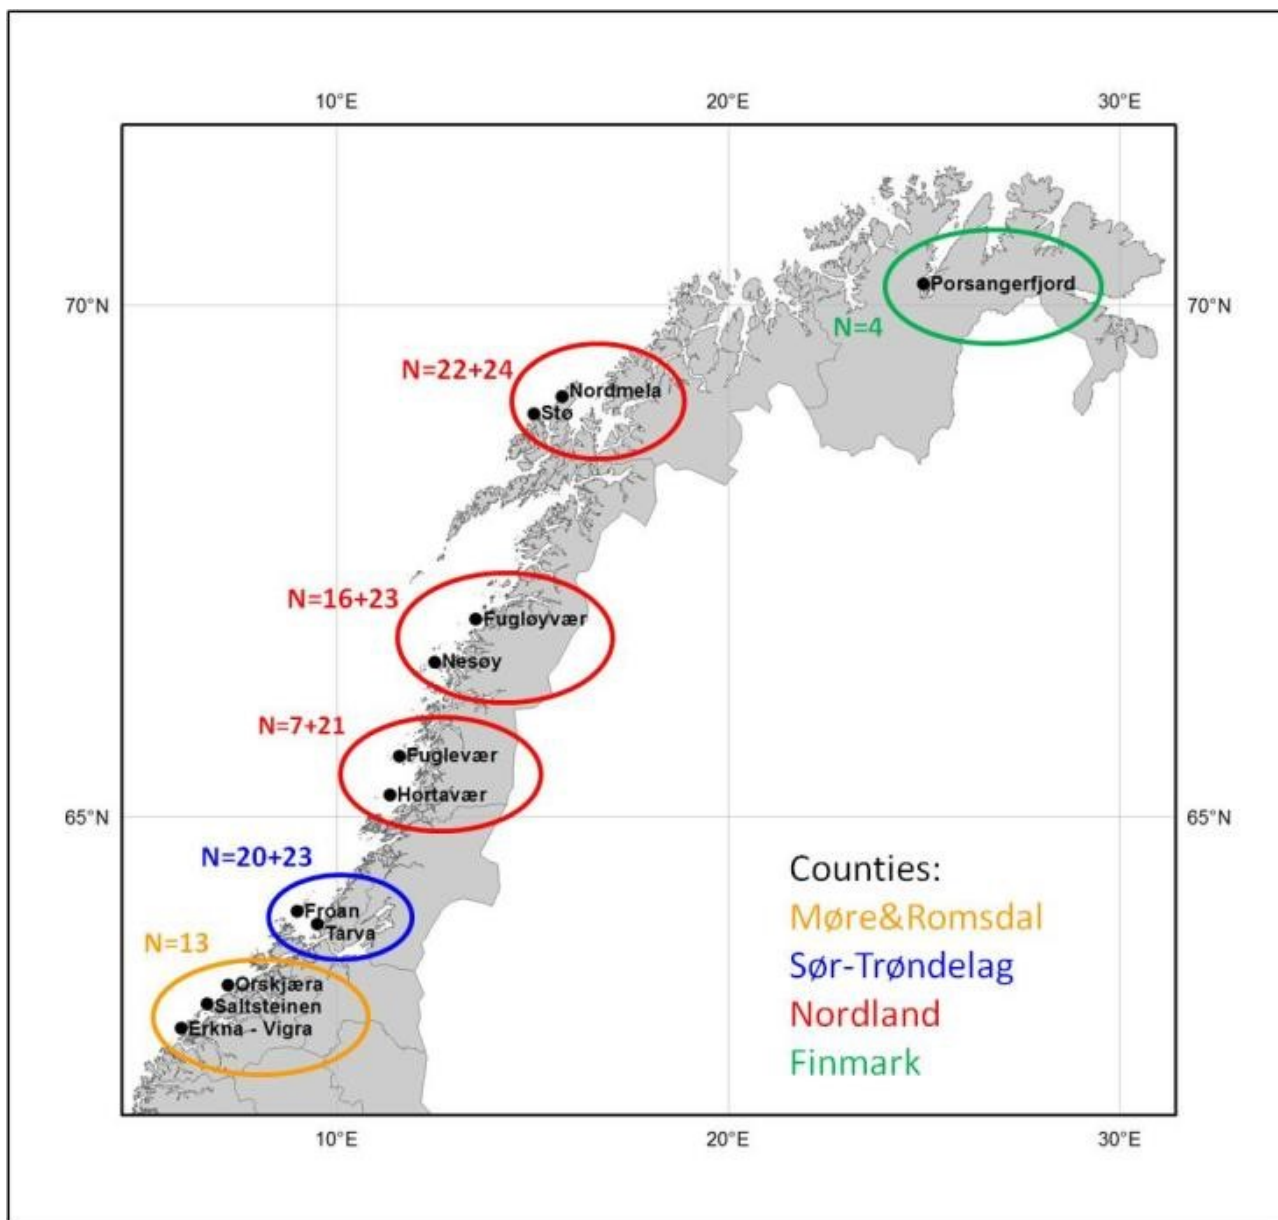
10°E
20°E
30°E

70°N
70°N

Porsangerfjord
N=4

N=22+24
Nordmela
Stø

N=16+23
Fugløyvær
Nesøy

N=7+21
Fuglevær
Hortavær

65°N
65°N

N=20+23
Froan
Tarva

N=13
Orskjæra
Saltsteinen
Erkna - Vigra

Counties:
Møre&Romsdal
Sør-Trøndelag
Nordland
Finmark

10°E
20°E
30°E